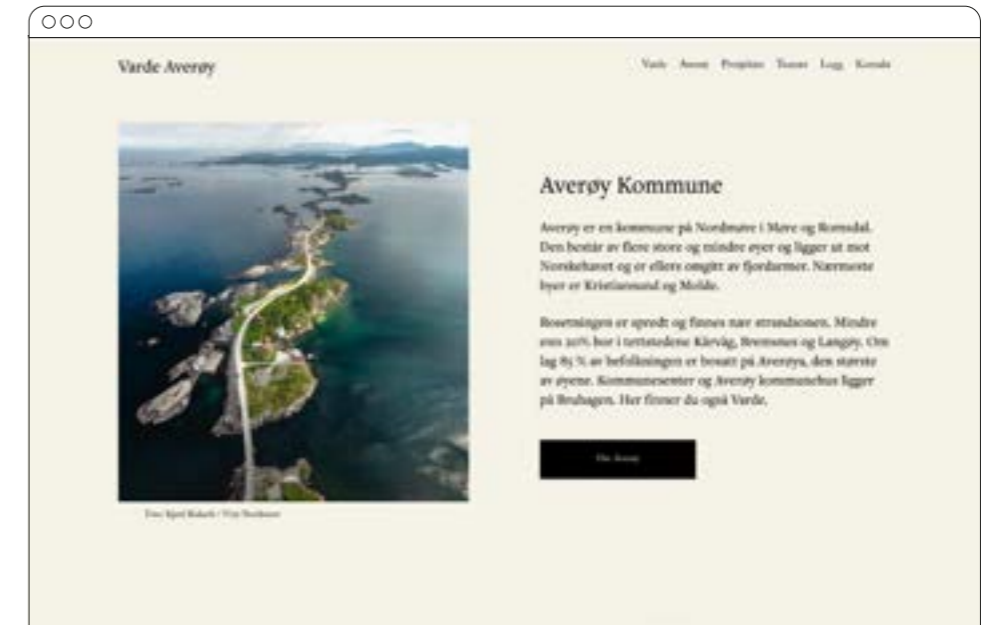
Varde Averøy

Varde Averøy Prosjekter Teamet Logg Kontakt

Averøy Kommune

Averøy er en kommune på Nordmøre i Møre og Romsdal. Den består av flere store og mindre øyer og ligger ut mot Norskehavet og er ellers omgitt av fjordarmer. Nærmeste byer er Kristiansund og Molde.

Bosetningen er spredt og finnes nær strandsonen. Mindre enn 20% bor i tettstedene Kårvåg, Bremsnes og Langøy. Om lag 85 % av befolkningen er bosatt på Averøya, den største av øyene. Kommunesenter og Averøy kommunehus ligger på Bruhagen. Her finner du også Varde.

Om Averøy

Foto: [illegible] / Visit Nordmøre